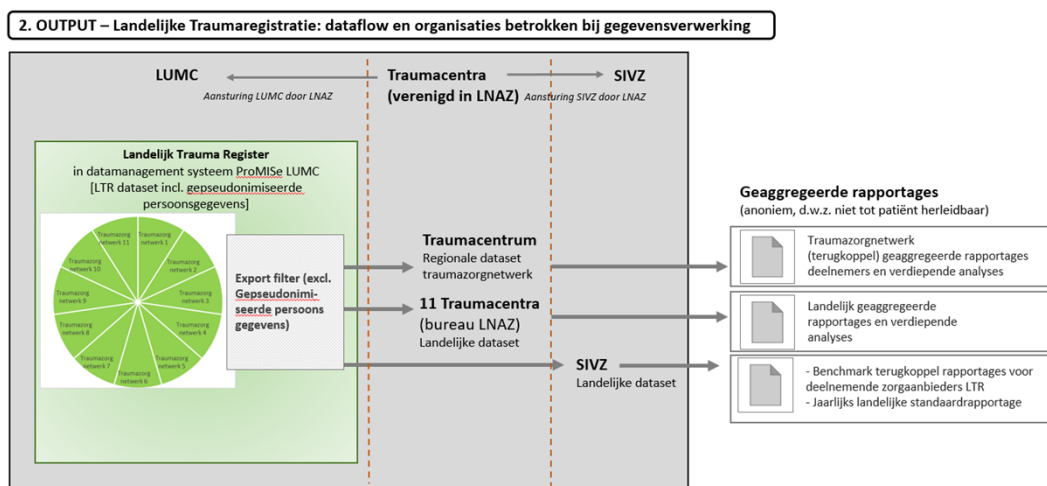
2. OUTPUT – Landelijke Traumaregistratie: dataflow en organisaties betrokken bij gegevensverwerking

LUMC

Aansturing LUMC door LNAZ

Traumacentra (verenigd in LNAZ)

SIVZ

Aansturing SIVZ door LNAZ

Landelijk Trauma Register in datamanagement systeem ProMISe LUMC [LTR dataset incl. gepseudonimiseerde persoonsgegevens]

Traumazorg netwerk 11
Traumazorg netwerk 1
Traumazorg netwerk 10
Traumazorg netwerk 2
Traumazorg netwerk 9
Traumazorg netwerk 3
Traumazorg netwerk 8
Traumazorg netwerk 4
Traumazorg netwerk 7
Traumazorg netwerk 5
Traumazorg netwerk 6

Export filter (excl. Gepseudonimiseerde persoons gegevens)

Traumacentrum
Regionale dataset traumazorgnetwerk

11 Traumacentra
(bureau LNAZ)
Landelijke dataset

SIVZ
Landelijke dataset

Geaggregeerde rapportages
(anoniem, d.w.z. niet tot patiënt herleidbaar)

Traumazorgnetwerk (terugkoppel) geaggregeerde rapportages deelnemers en verdiepende analyses

Landelijk geaggregeerde rapportages en verdiepende analyses

- Benchmark terugkoppel rapportages voor deelnemende zorgaanbieders LTR
- Jaarlijks landelijke standaardrapportage